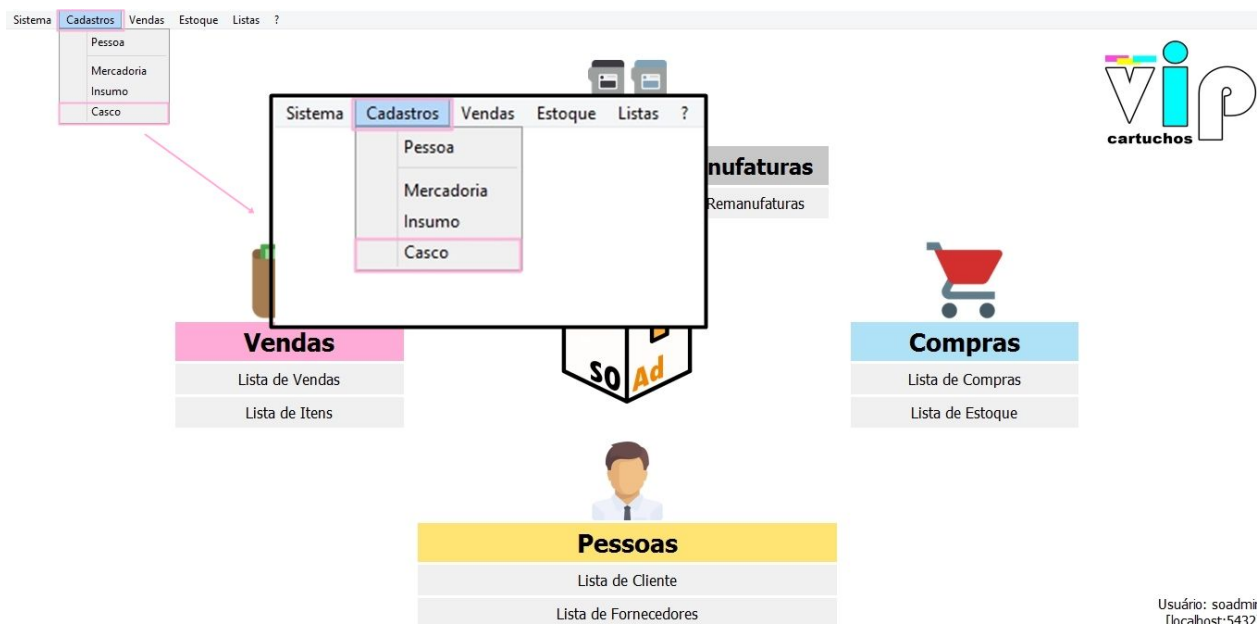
Sistema Cadastros Vendas Estoque Listas ?

Pessoa
Mercadoria
Insumo
Casco

Sistema Cadastros Vendas Estoque Listas ?

Pessoa
Mercadoria
Insumo
Casco

VIP cartuchos

nufaturas
Remanufaturas

Vendas
Lista de Vendas
Lista de Itens

SO Ad

Compras
Lista de Compras
Lista de Estoque

Pessoas
Lista de Cliente
Lista de Fornecedores

Usuário: soadmi
[localhost:5432